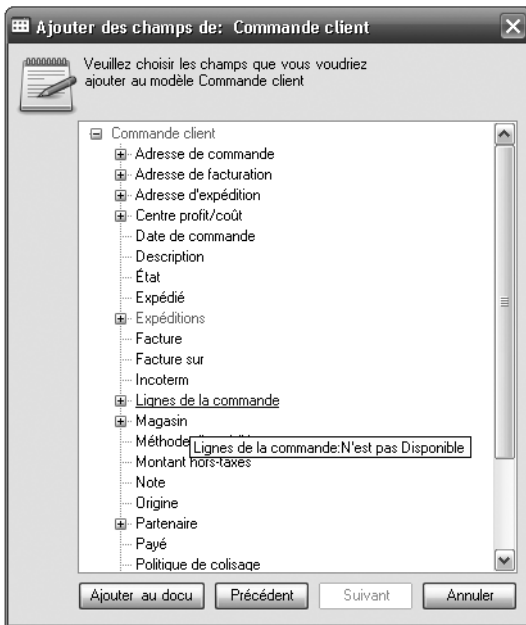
Ajouter des champs de: Commande client

Veuillez choisir les champs que vous voudriez ajouter au modèle Commande client

Commande client
Adresse de commande
Adresse de facturation
Adresse d'expédition
Centre profit/coût
Date de commande
Description
État
Expédié
Expéditions
Facture
Facture sur
Incoterm
Lignes de la commande
Magasin
Méthode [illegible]
Lignes de la commande:N'est pas Disponible
Montant hors-taxes
Note
Origine
Partenaire
Payé
Politique de colisage

Ajouter au docu | Précédent | Suivant | Annuler